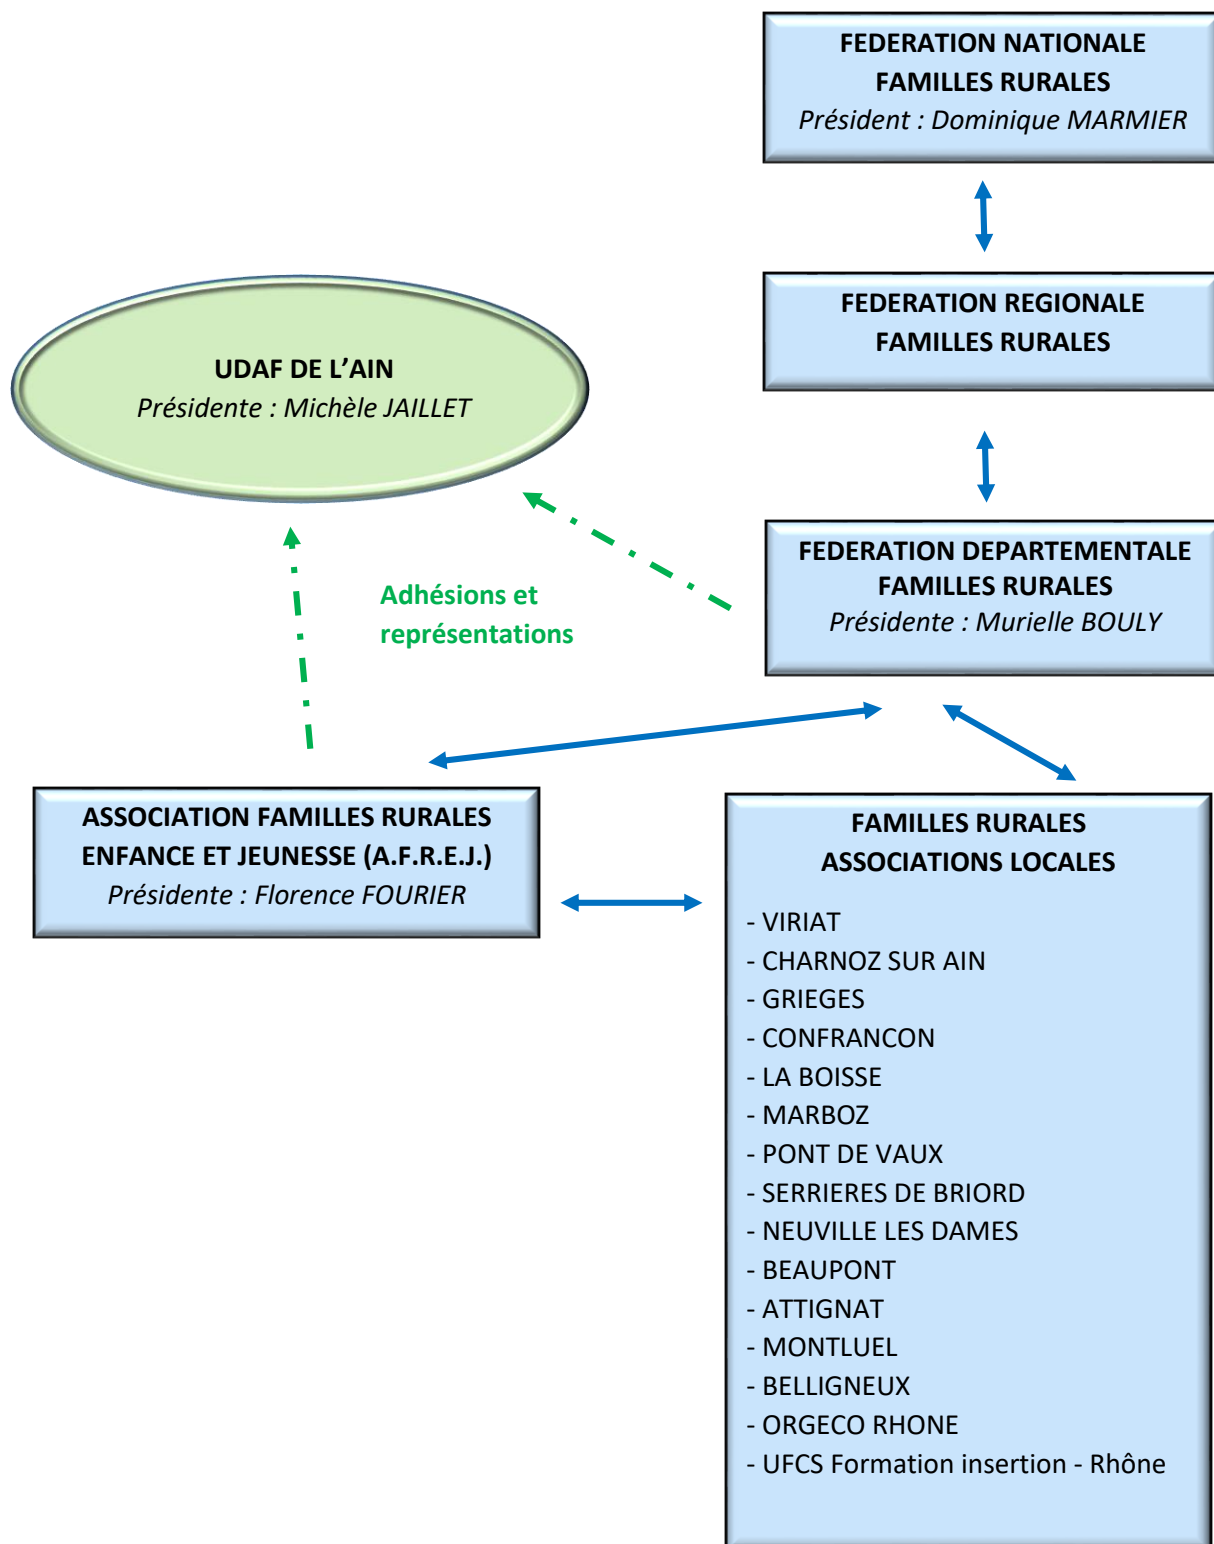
FEDERATION NATIONALE
FAMILLES RURALES
Président : Dominique MARMIER

FEDERATION REGIONALE
FAMILLES RURALES

UDAF DE L'AIN
Présidente : Michèle JAILLET

FEDERATION DEPARTEMENTALE
FAMILLES RURALES
Présidente : Murielle BOULY

Adhésions et représentations

ASSOCIATION FAMILLES RURALES
ENFANCE ET JEUNESSE (A.F.R.E.J.)
Présidente : Florence FOURIER

FAMILLES RURALES
ASSOCIATIONS LOCALES

- VIRIAT
- CHARNOZ SUR AIN
- GRIEGES
- CONFRANCON
- LA BOISSE
- MARBOZ
- PONT DE VAUX
- SERRIERES DE BRIORD
- NEUVILLE LES DAMES
- BEAUPONT
- ATTIGNAT
- MONTLUEL
- BELLIGNEUX
- ORGECO RHONE
- UFCS Formation insertion - Rhône